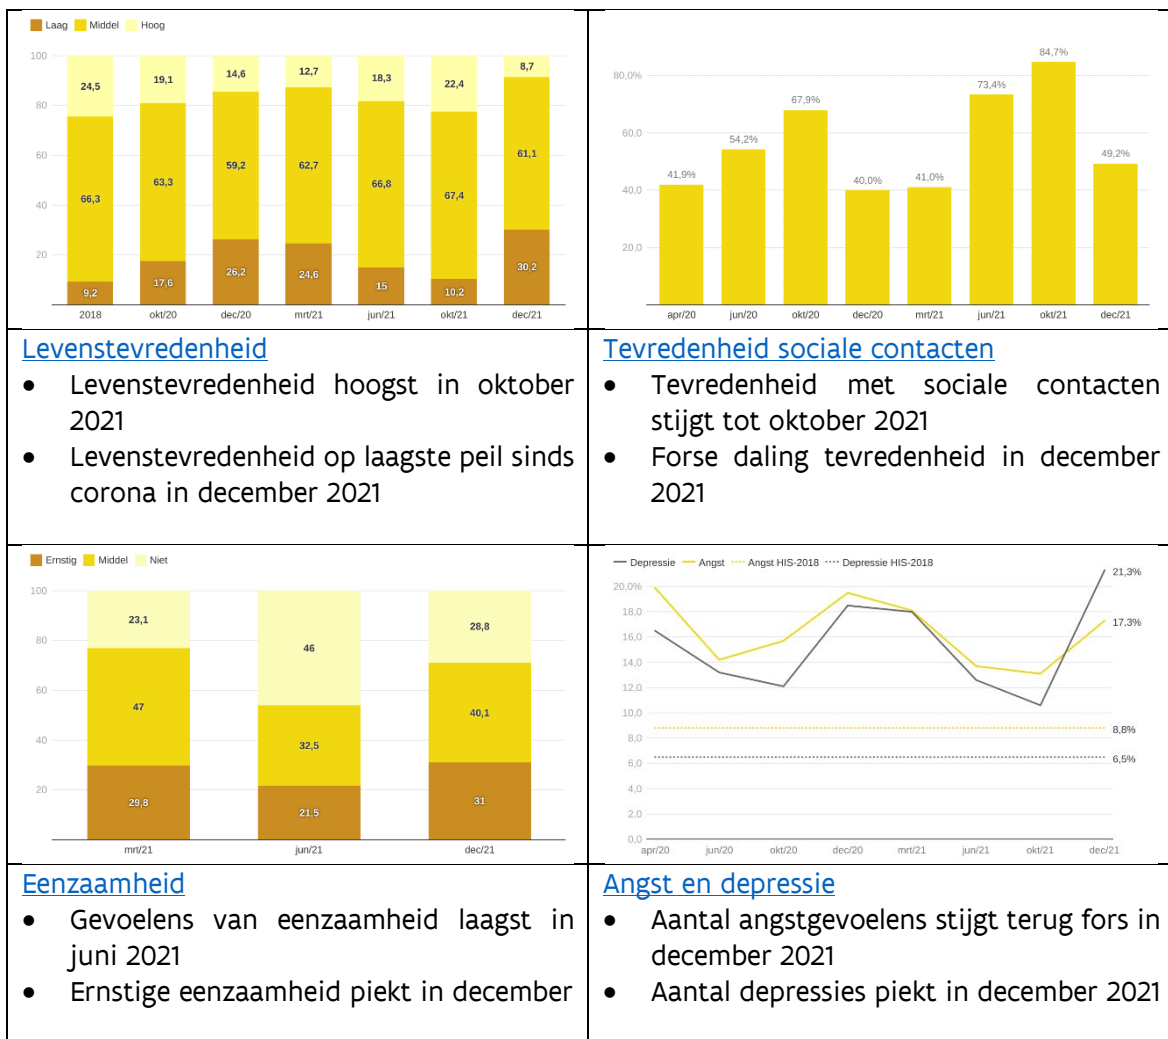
| | |
|---|---|
| Laag Middel Hoog<br>100 80 60 40 20<br>24,5 66,3 9,2 — 2018<br>19,1 63,3 17,6 — okt/20<br>14,6 59,2 26,2 — dec/20<br>12,7 62,7 24,6 — mrt/21<br>18,3 66,8 15 — jun/21<br>22,4 67,4 10,2 — okt/21<br>8,7 61,1 30,2 — dec/21 | 80,0% 60,0 40,0 20,0<br>41,9% apr/20<br>54,2% jun/20<br>67,9% okt/20<br>40,0% dec/20<br>41,0% mrt/21<br>73,4% jun/21<br>84,7% okt/21<br>49,2% dec/21 |
| Levenstevredenheid<br>• Levenstevredenheid hoogst in oktober 2021<br>• Levenstevredenheid op laagste peil sinds corona in december 2021 | Tevredenheid sociale contacten<br>• Tevredenheid met sociale contacten stijgt tot oktober 2021<br>• Forse daling tevredenheid in december 2021 |
| Ernstig Middel Niet<br>100 80 60 40 20<br>23,1 47 29,8 — mrt/21<br>46 32,5 21,5 — jun/21<br>28,8 40,1 31 — dec/21 | Depressie Angst Angst HIS-2018 Depressie HIS-2018<br>20,0% 18,0 16,0 14,0 12,0 10,0 8,0 6,0 4,0 2,0 0,0<br>21,3% 17,3% 8,8% 6,5%<br>apr/20 jun/20 okt/20 dec/20 mrt/21 jun/21 okt/21 dec/21 |
| Eenzaamheid<br>• Gevoelens van eenzaamheid laagst in juni 2021<br>• Ernstige eenzaamheid piekt in december | Angst en depressie<br>• Aantal angstgevoelens stijgt terug fors in december 2021<br>• Aantal depressies piekt in december 2021 |